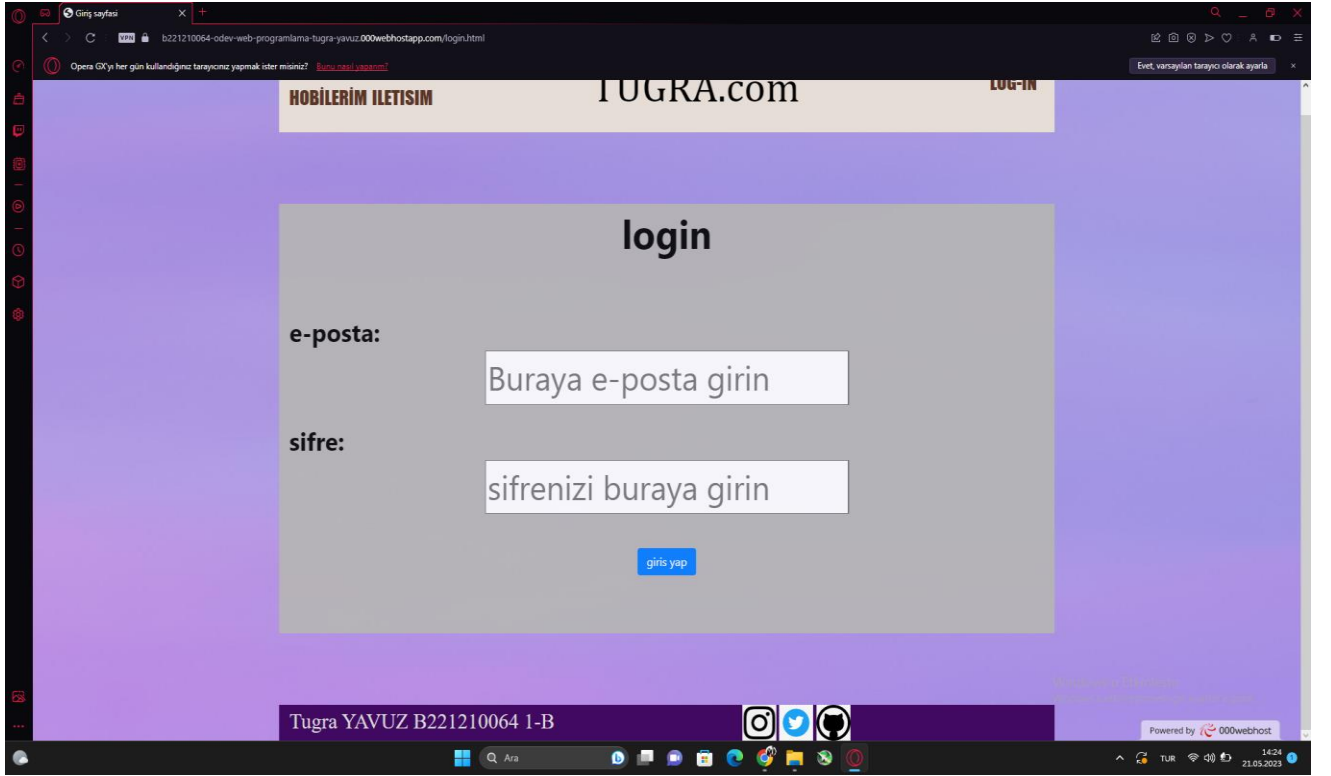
Giriş sayfasi

b221210064-odev-web-programlama-tugra-yavuz.000webhostapp.com/login.html

Opera GX'yı her gün kullandığınız tarayıcınız yapmak ister misiniz? Bunu nasıl yaparım?

Evet, varsayılan tarayıcı olarak ayarla

HOBİLERİM ILETISIM

TUGRA.com

LOG-IN

login

e-posta:

Buraya e-posta girin

sifre:

sifrenizi buraya girin

giris yap

Tugra YAVUZ B221210064 1-B

Powered by 000webhost

Ara

TUR

14:24
21.05.2023